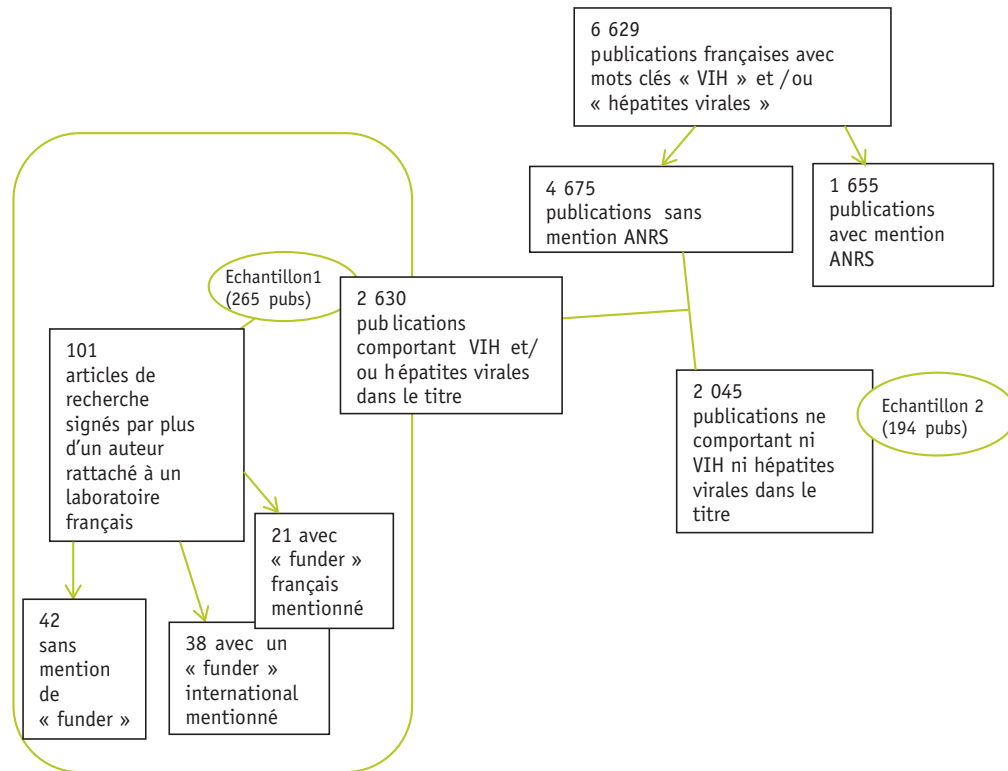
6 629
publications françaises avec mots clés « VIH » et /ou « hépatites virales »

4 675
publications sans mention ANRS

1 655
publications avec mention ANRS

Echantillon1
(265 pubs)

2 630
pub lications comportant VIH et/ ou h épatites virales dans le titre

2 045
publications ne comportant ni VIH ni hépatites virales dans le titre

Echantillon 2
(194 pubs)

101
articles de recherche signés par plus d'un auteur rattaché à un laboratoire français

21 avec « funder » français mentionné

42
sans mention de « funder »

38 avec un « funder » international mentionné